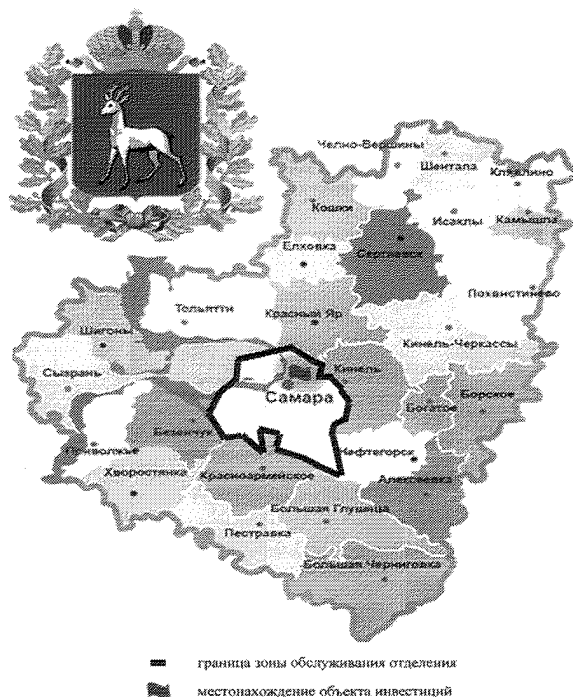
Челно-Вершины
Шентала
Клявлино
Кошки
Исаклы
Камышла
Елховка
Сергиевск
Тольятти
Красный Яр
Похвистнево
Шигоны
Кинель-Черкассы
Сызрань
Кинель
Самара
Богатое
Борское
Безенчук
Приволжье
Нефтегорск
Хворостянка
Красноармейское
Алексеевка
Большая Глушица
Пестравка
Большая Черниговка

граница зоны обслуживания отделения
местонахождение объекта инвестиций